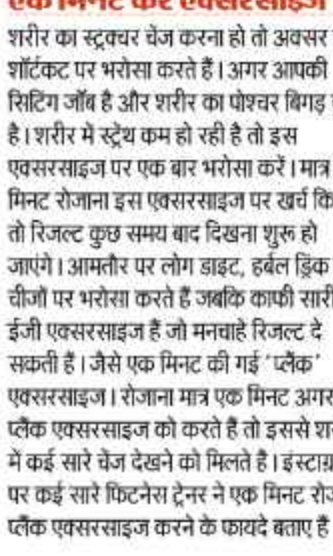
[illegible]
शरीर का स्ट्रक्चर चेंज करना हो तो अक्सर शॉर्टकट पर भरोसा करते हैं। अगर आपकी सिटिंग जॉब है और शरीर का पोश्चर बिगड़ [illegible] है। शरीर में स्ट्रेंथ कम हो रही है तो इस एक्सरसाइज पर एक बार भरोसा करें। मात्र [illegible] मिनट रोजाना इस एक्सरसाइज पर खर्च कि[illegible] तो रिजल्ट कुछ समय बाद दिखना शुरू हो जाएंगे। आमतौर पर लोग डाइट, हर्बल ड्रिंक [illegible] चीजों पर भरोसा करते हैं जबकि काफी सारी ईजी एक्सरसाइज हैं जो मनचाहे रिजल्ट दे सकती हैं। जैसे एक मिनट की गई 'प्लैंक' एक्सरसाइज। रोजाना मात्र एक मिनट अगर प्लैंक एक्सरसाइज को करते हैं तो इससे श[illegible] में कई सारे चेंज देखने को मिलते हैं। इंस्टाग्र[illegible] पर कई सारे फिटनेस ट्रेनर ने एक मिनट रो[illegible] प्लैंक एक्सरसाइज करने के फायदे बताए हैं